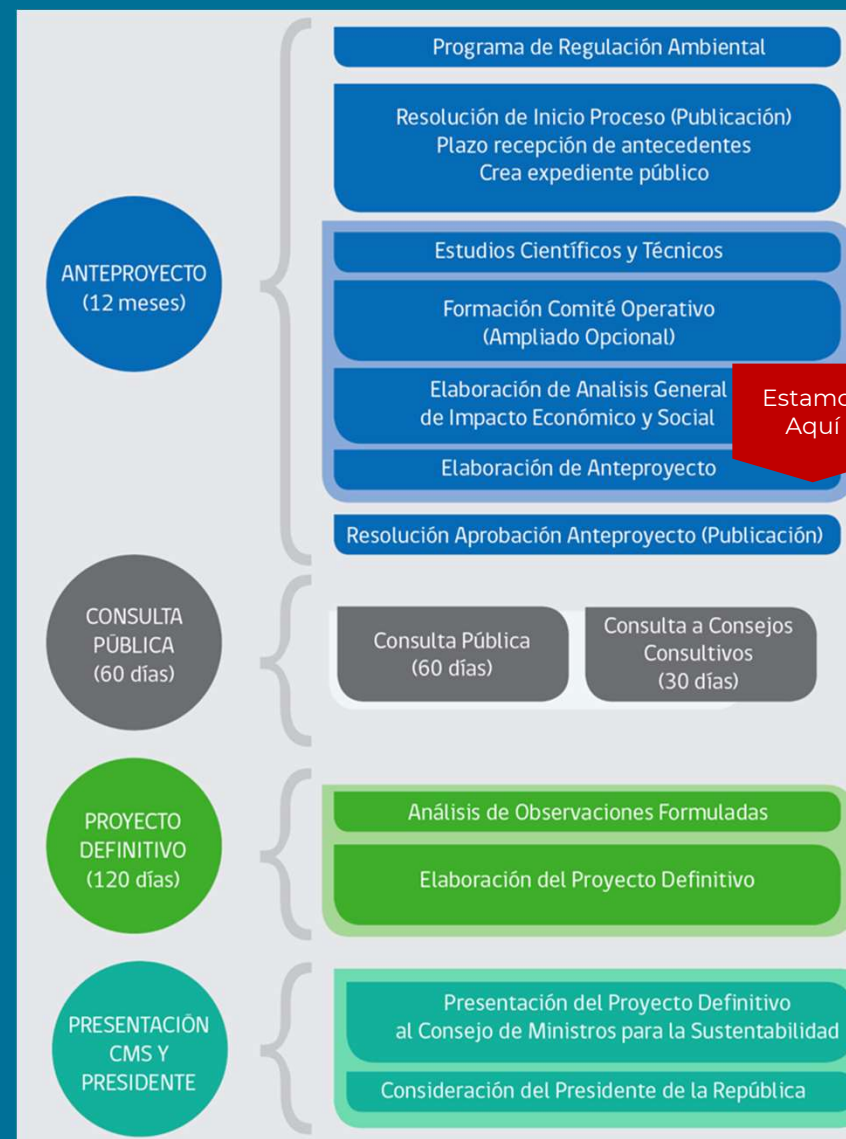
ANTEPROYECTO
(12 meses)

Programa de Regulación Ambiental

Resolución de Inicio Proceso (Publicación)
Plazo recepción de antecedentes
Crea expediente público

Estudios Científicos y Técnicos

Formación Comité Operativo
(Ampliado Opcional)

Elaboración de Analisis General
de Impacto Económico y Social

Estamo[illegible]
Aquí

Elaboración de Anteproyecto

Resolución Aprobación Anteproyecto (Publicación)

CONSULTA
PÚBLICA
(60 días)

Consulta Pública
(60 días)

Consulta a Consejos
Consultivos
(30 días)

PROYECTO
DEFINITIVO
(120 días)

Análisis de Observaciones Formuladas

Elaboración del Proyecto Definitivo

PRESENTACIÓN
CMS Y
PRESIDENTE

Presentación del Proyecto Definitivo
al Consejo de Ministros para la Sustentabilidad

Consideración del Presidente de la República